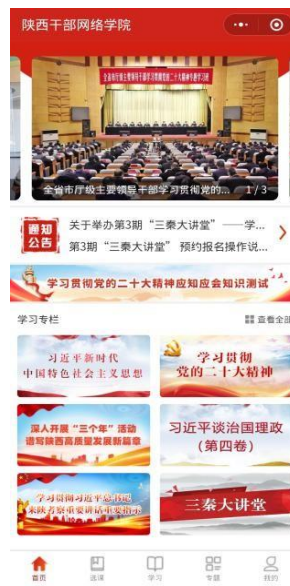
陕西干部网络学院

全省市厅级主要领导干部学习贯彻党的二十大精神专题研讨班

全省市厅级主要领导干部学习贯彻党的... 1 / 3

通知公告

关于举办第3期"三秦大讲堂"——学...

第3期"三秦大讲堂"网络报名操作说...

学习贯彻党的二十大精神应知应会知识测试

学习专栏

查看全部

习近平新时代中国特色社会主义思想

学习贯彻党的二十大精神

深入开展"三个年"活动 谱写陕西高质量发展新篇章

习近平谈治国理政（第四卷）

学习贯彻习近平总书记来陕考察重要讲话重要指示

三秦大讲堂

首页

选课

学习

专题

我的